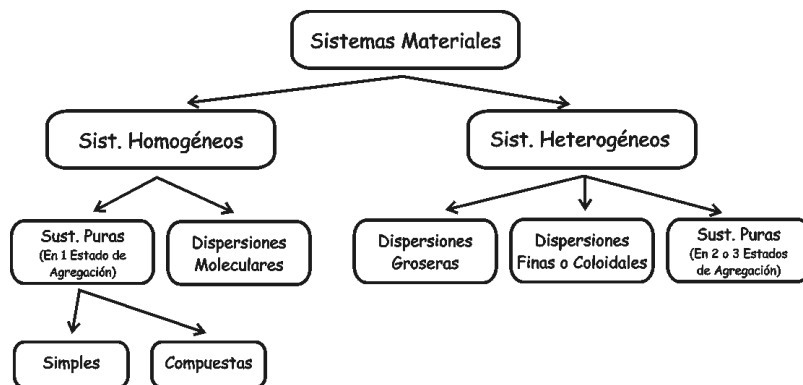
Sistemas Materiales

Sist. Homogéneos

Sist. Heterogéneos

Sust. Puras (En 1 Estado de Agregación)

Dispersiones Moleculares

Dispersiones Groseras

Dispersiones Finas o Coloidales

Sust. Puras (En 2 o 3 Estados de Agregación)

Simples

Compuestas